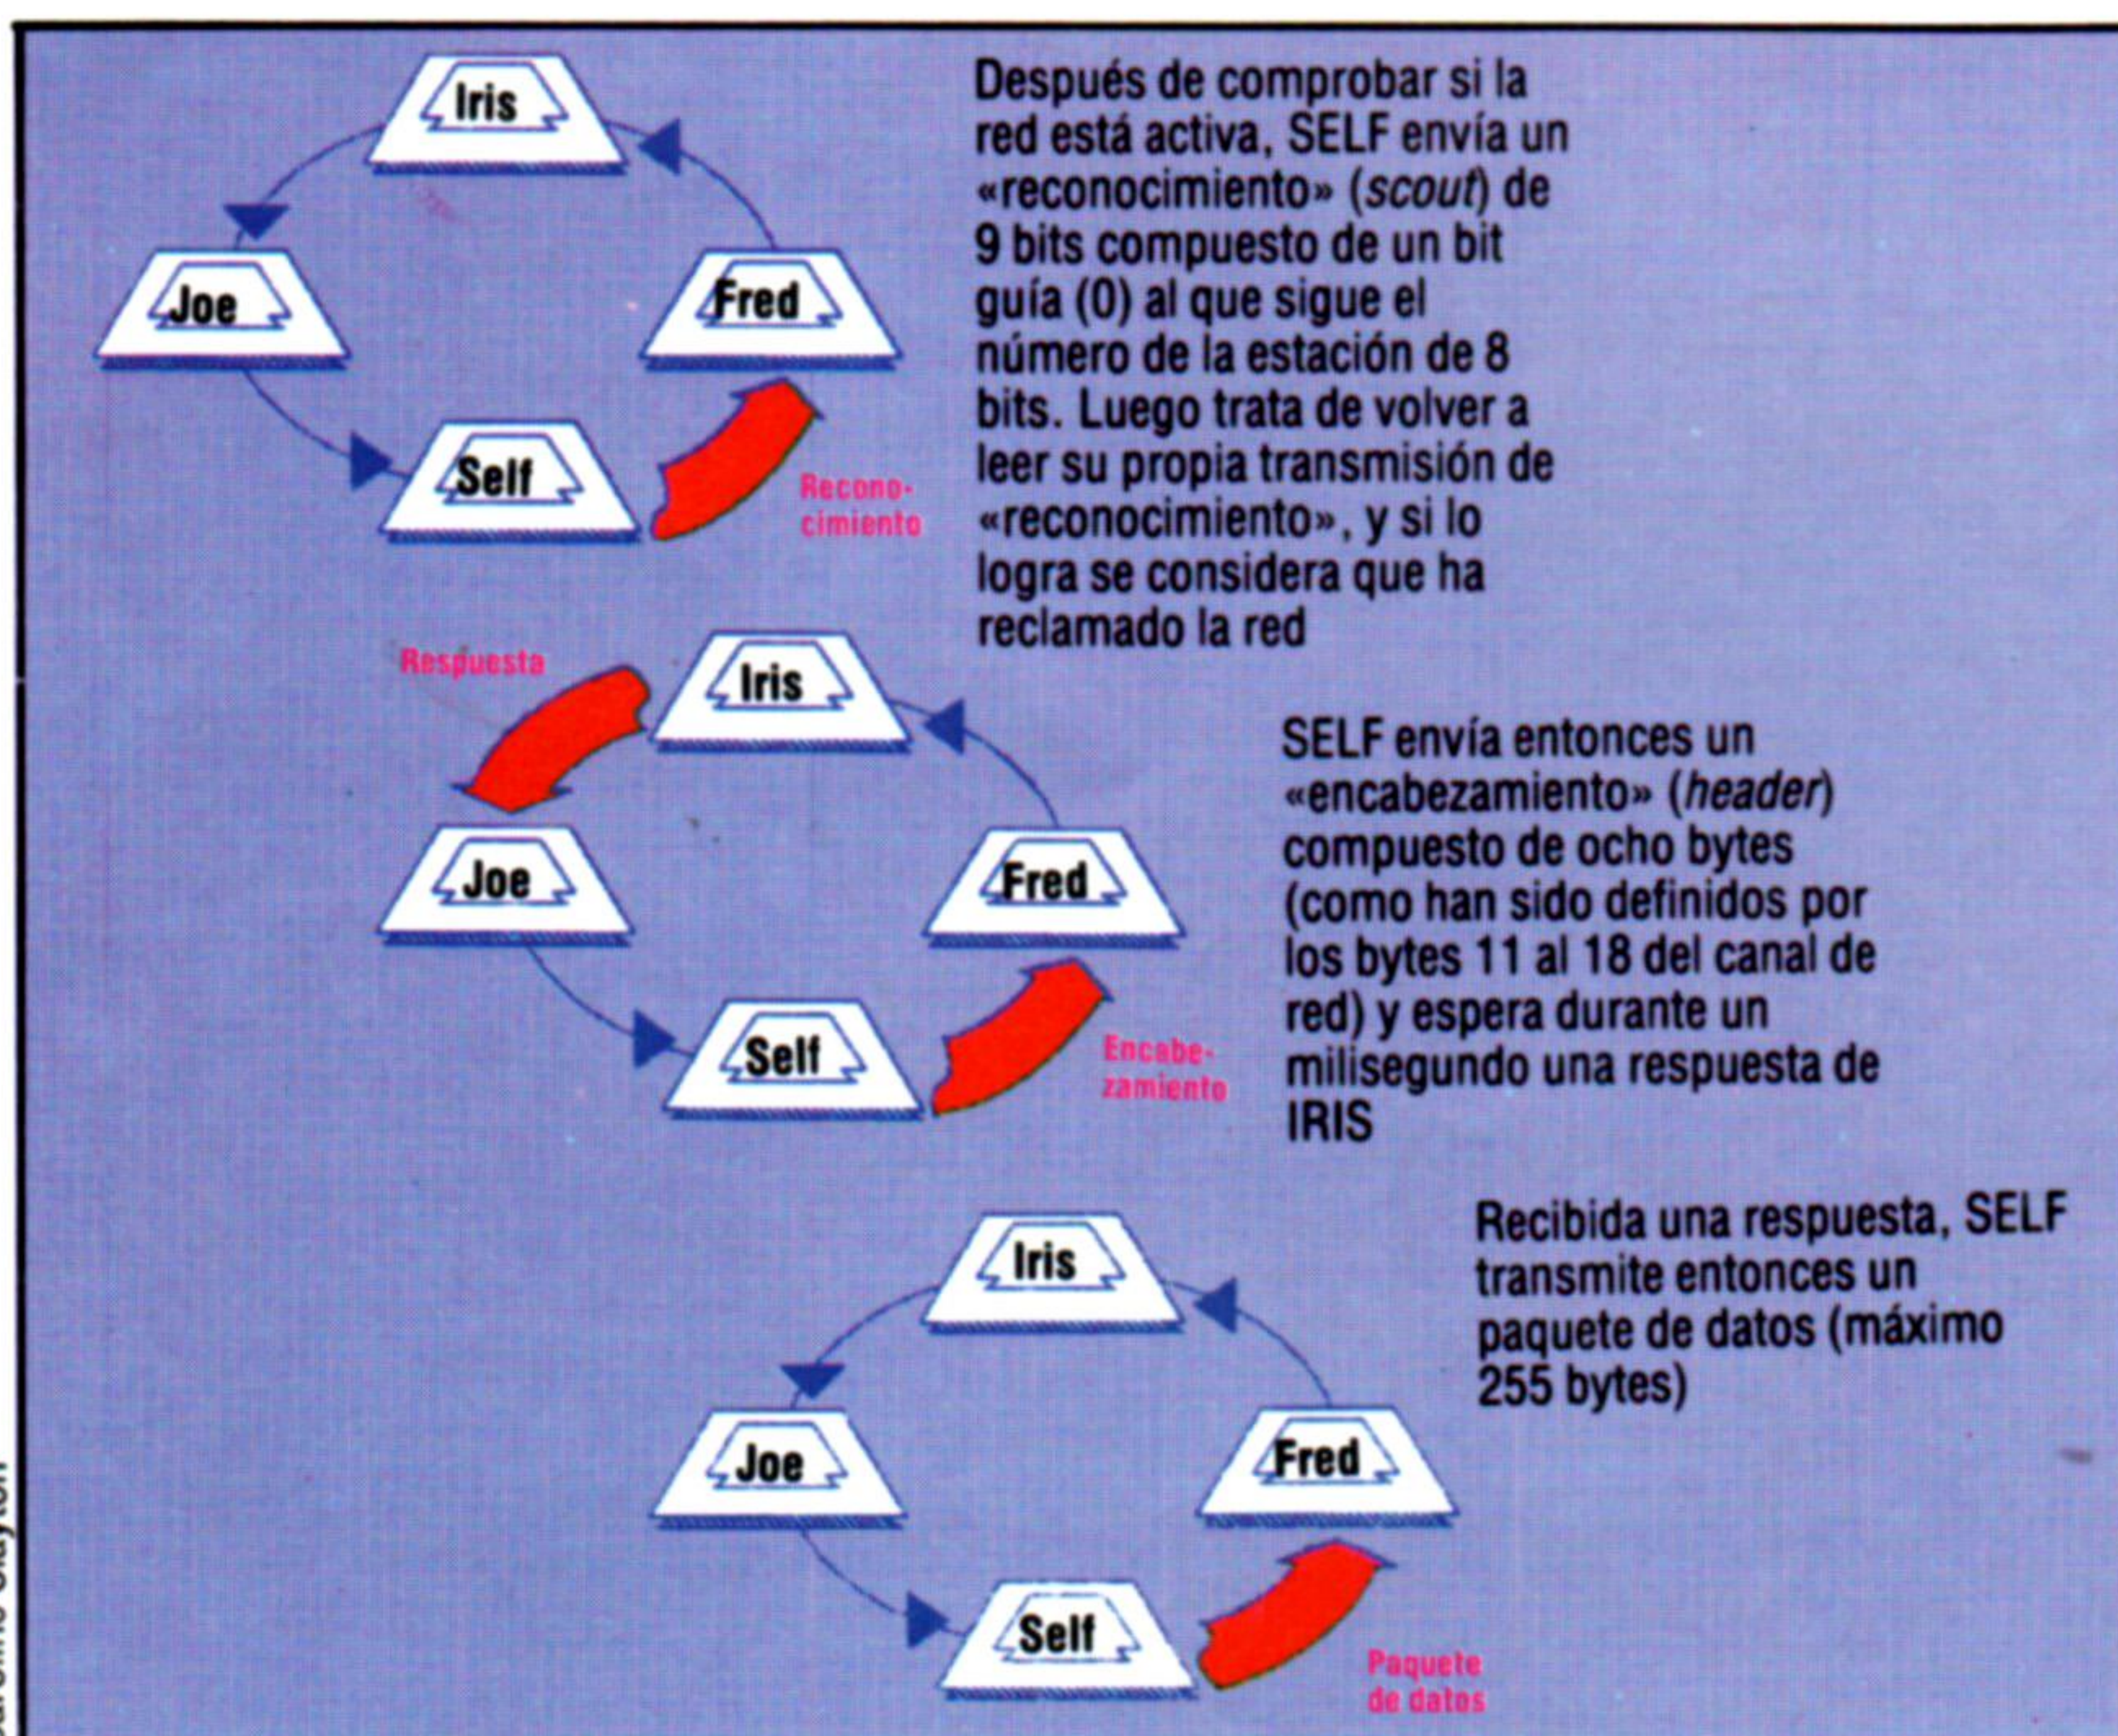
Iris

Joe

Fred

Self

Reconocimiento

Después de comprobar si la red está activa, SELF envía un «reconocimiento» (*scout*) de 9 bits compuesto de un bit guía (0) al que sigue el número de la estación de 8 bits. Luego trata de volver a leer su propia transmisión de «reconocimiento», y si lo logra se considera que ha reclamado la red

Respuesta

Iris

Joe

Fred

Self

Encabezamiento

SELF envía entonces un «encabezamiento» (*header*) compuesto de ocho bytes (como han sido definidos por los bytes 11 al 18 del canal de red) y espera durante un milisegundo una respuesta de IRIS

Iris

Joe

Fred

Self

Paquete de datos

Recibida una respuesta, SELF transmite entonces un paquete de datos (máximo 255 bytes)

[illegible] Clayton